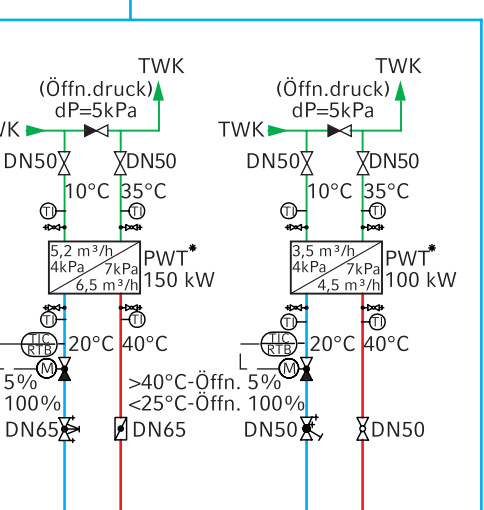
TWK
(Öffn.druck)
dP=5kPa
/K
DN50
DN50
10°C
35°C
TI
TI
5,2 m³/h
4kPa
7kPa
6,5 m³/h
PWT*
150 kW
TI
TIC
RTB
20°C
40°C
M
5%
100%
DN65
DN65
>40°C-Öffn. 5%
<25°C-Öffn. 100%

TWK
(Öffn.druck)
dP=5kPa
TWK
DN50
DN50
10°C
35°C
TI
TI
3,5 m³/h
4kPa
7kPa
4,5 m³/h
PWT*
100 kW
TI
TIC
RTB
20°C
40°C
L
M
DN50
DN50